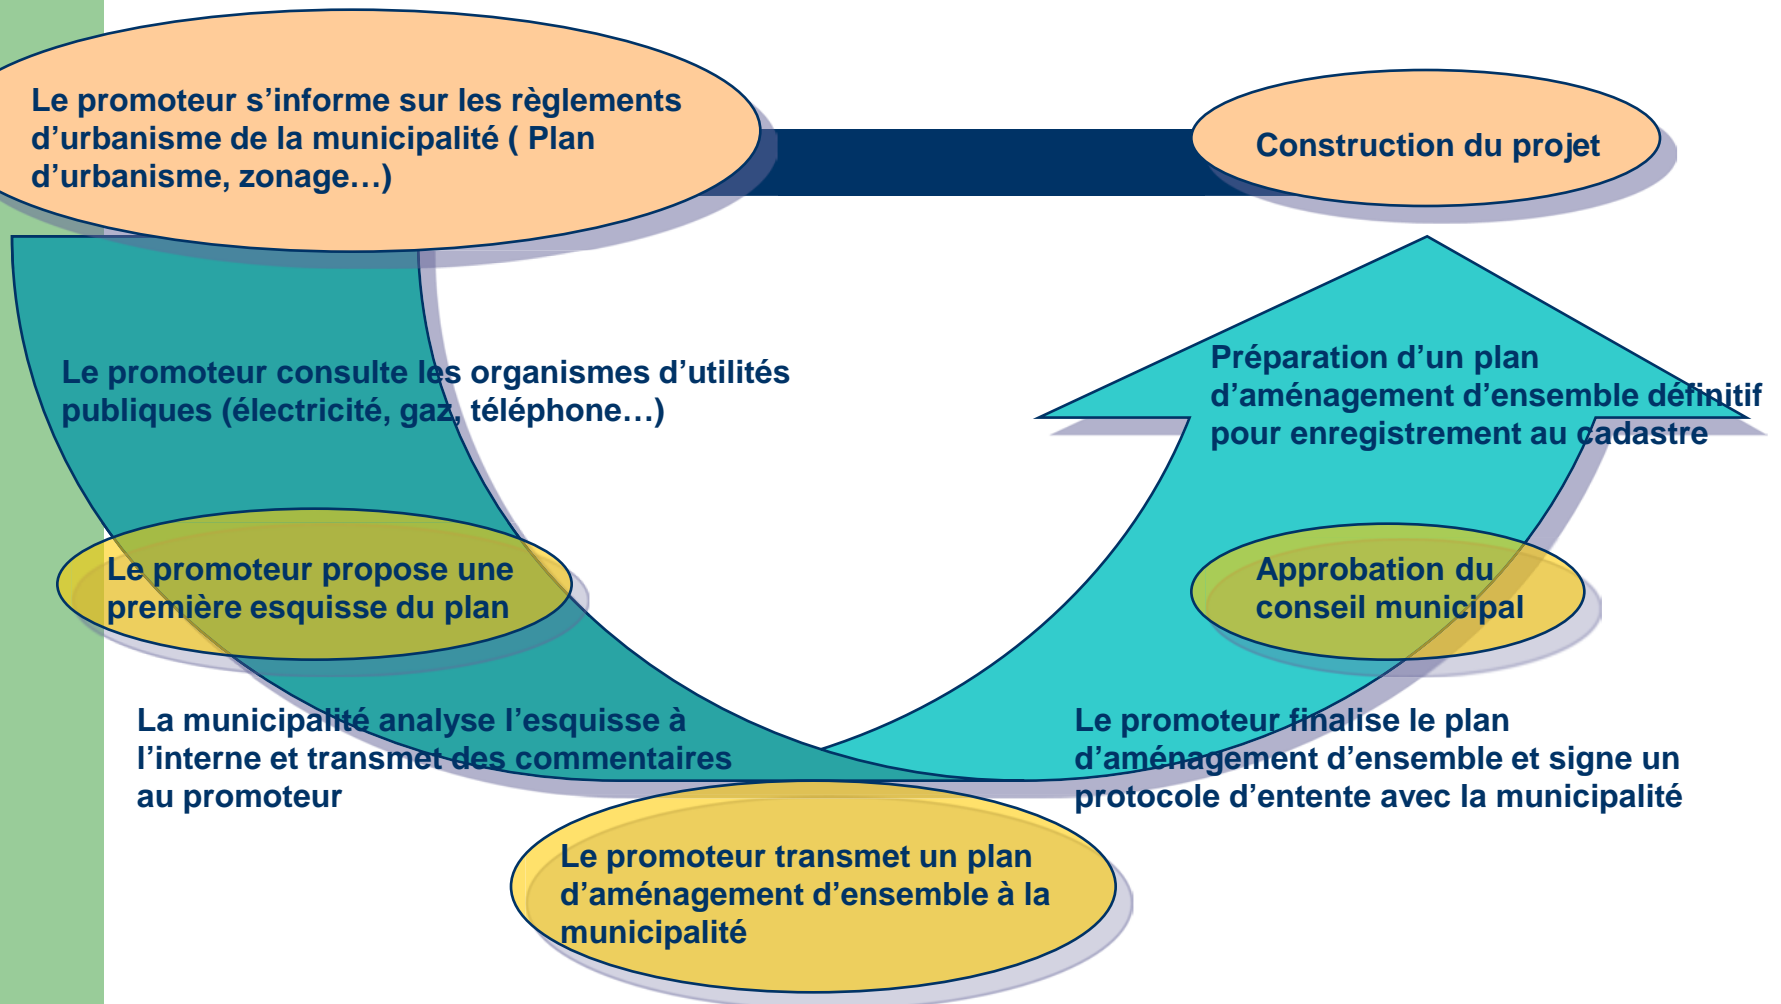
Le promoteur s'informe sur les règlements d'urbanisme de la municipalité ( Plan d'urbanisme, zonage…)

Construction du projet

Le promoteur consulte les organismes d'utilités publiques (électricité, gaz, téléphone…)

Préparation d'un plan d'aménagement d'ensemble définitif pour enregistrement au cadastre

Le promoteur propose une première esquisse du plan

Approbation du conseil municipal

La municipalité analyse l'esquisse à l'interne et transmet des commentaires au promoteur

Le promoteur finalise le plan d'aménagement d'ensemble et signe un protocole d'entente avec la municipalité

Le promoteur transmet un plan d'aménagement d'ensemble à la municipalité